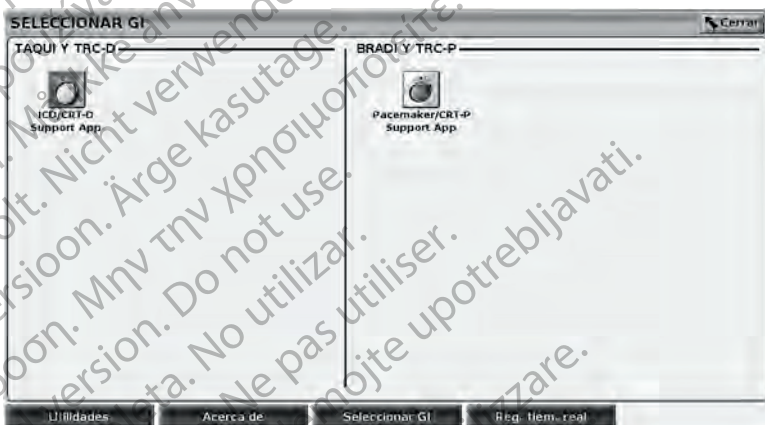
SELECCIONAR GI

Cerrar

TAQUI Y TRC-D

ICD/CRT-D Support App

BRADI Y TRC-P

Pacemaker/CRT-P Support App

Utilidades

Acerca de

Seleccionar GI

Reg. tiem. real

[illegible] Nicht verwenden. Ärge kasutage. Μην την χρησιμοποιείτε. Do not use. No utilizar. Ne pas utiliser. Nemojte upotrebljavati. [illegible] version. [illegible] Version. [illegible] versioon. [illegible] version. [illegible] ta. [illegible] zare.